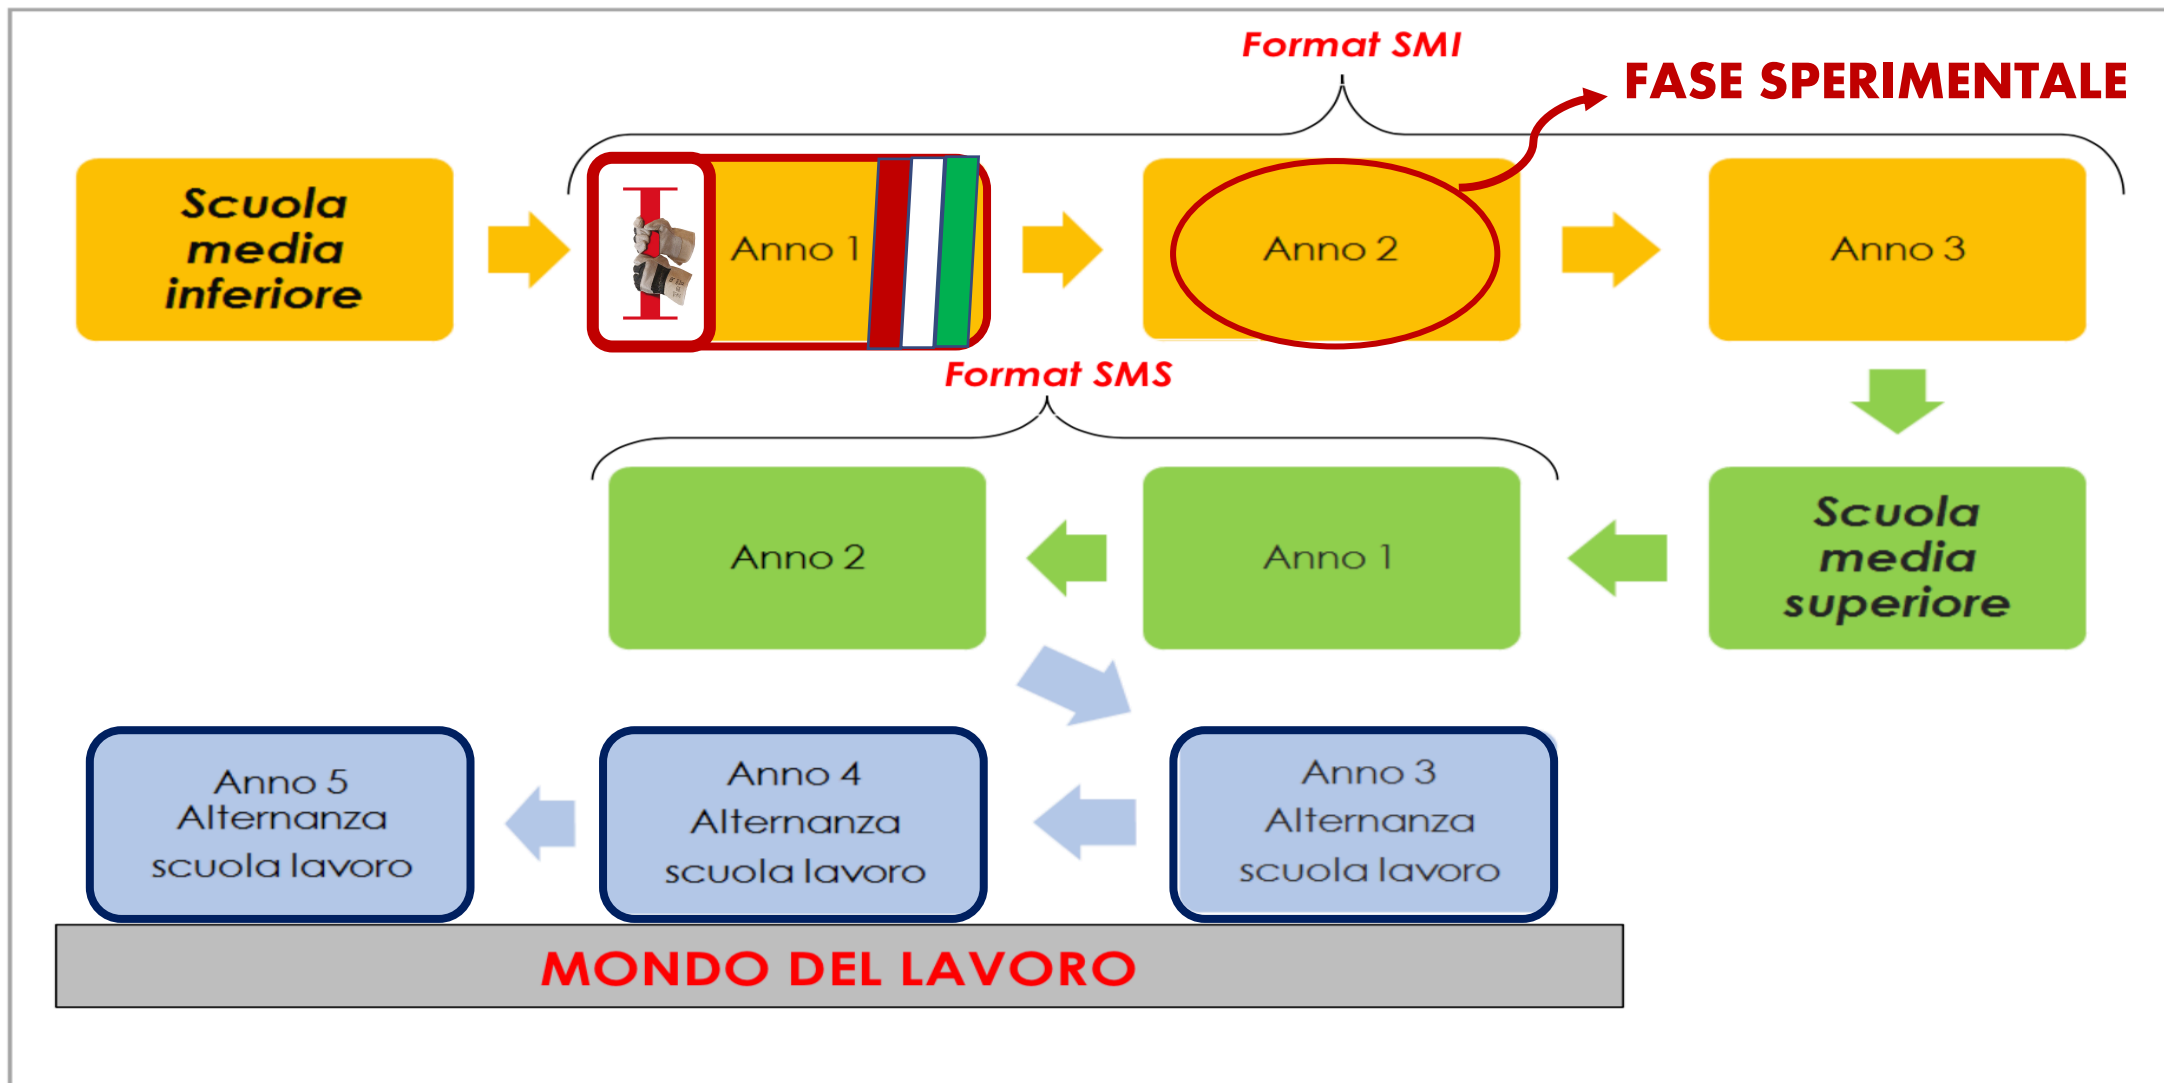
Format SMI

FASE SPERIMENTALE

Scuola media inferiore

Anno 1

Anno 2

Anno 3

Format SMS

Anno 2

Anno 1

Scuola media superiore

Anno 5
Alternanza
scuola lavoro

Anno 4
Alternanza
scuola lavoro

Anno 3
Alternanza
scuola lavoro

MONDO DEL LAVORO